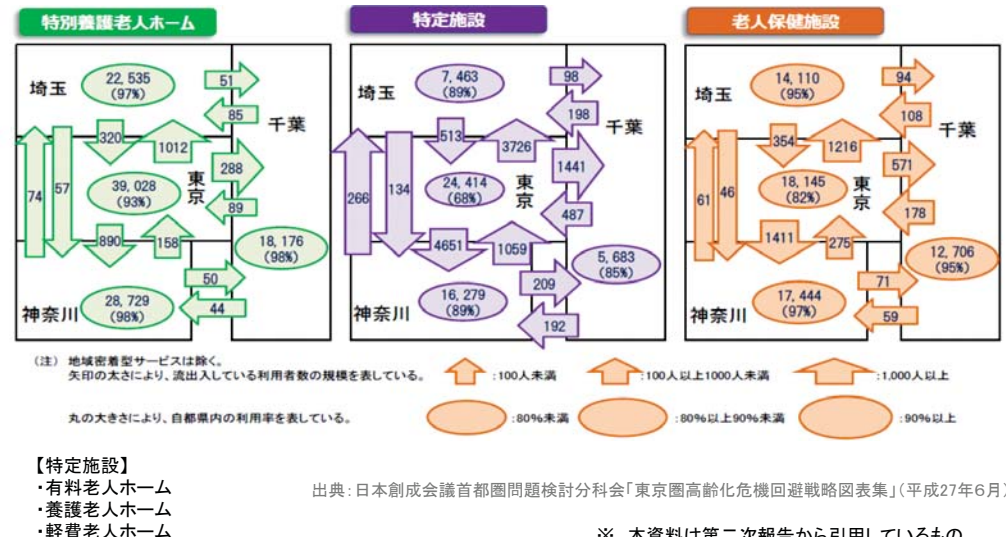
特別養護老人ホーム

埼玉
22,535
(97%)
51
85
千葉
320
1012
74
57
288
東京
39,028
(93%)
89
890
158
18,176
(98%)
50
神奈川
28,729
(98%)
44

特定施設

埼玉
7,463
(89%)
98
198
千葉
513
3726
266
134
1441
24,414
(68%)
東京
487
4651
1059
5,683
(85%)
209
神奈川
16,279
(89%)
192

老人保健施設

埼玉
14,110
(95%)
94
108
千葉
354
1216
571
61
46
18,145
(82%)
東京
178
1411
275
12,706
(95%)
71
神奈川
17,444
(97%)
59

(注) 地域密着型サービスは除く。
矢印の太さにより、流出入している利用者数の規模を表している。 :100人未満 :100人以上1000人未満 :1,000人以上

丸の大きさにより、自都県内の利用率を表している。 :80%未満 :80%以上90%未満 :90%以上

【特定施設】
・有料老人ホーム
・養護老人ホーム
・軽費老人ホーム

出典:日本創成会議首都圏問題検討分科会「東京圏高齢化危機回避戦略図表集」(平成27年6月)

※ 本資料は第二次報告から引用しているもの